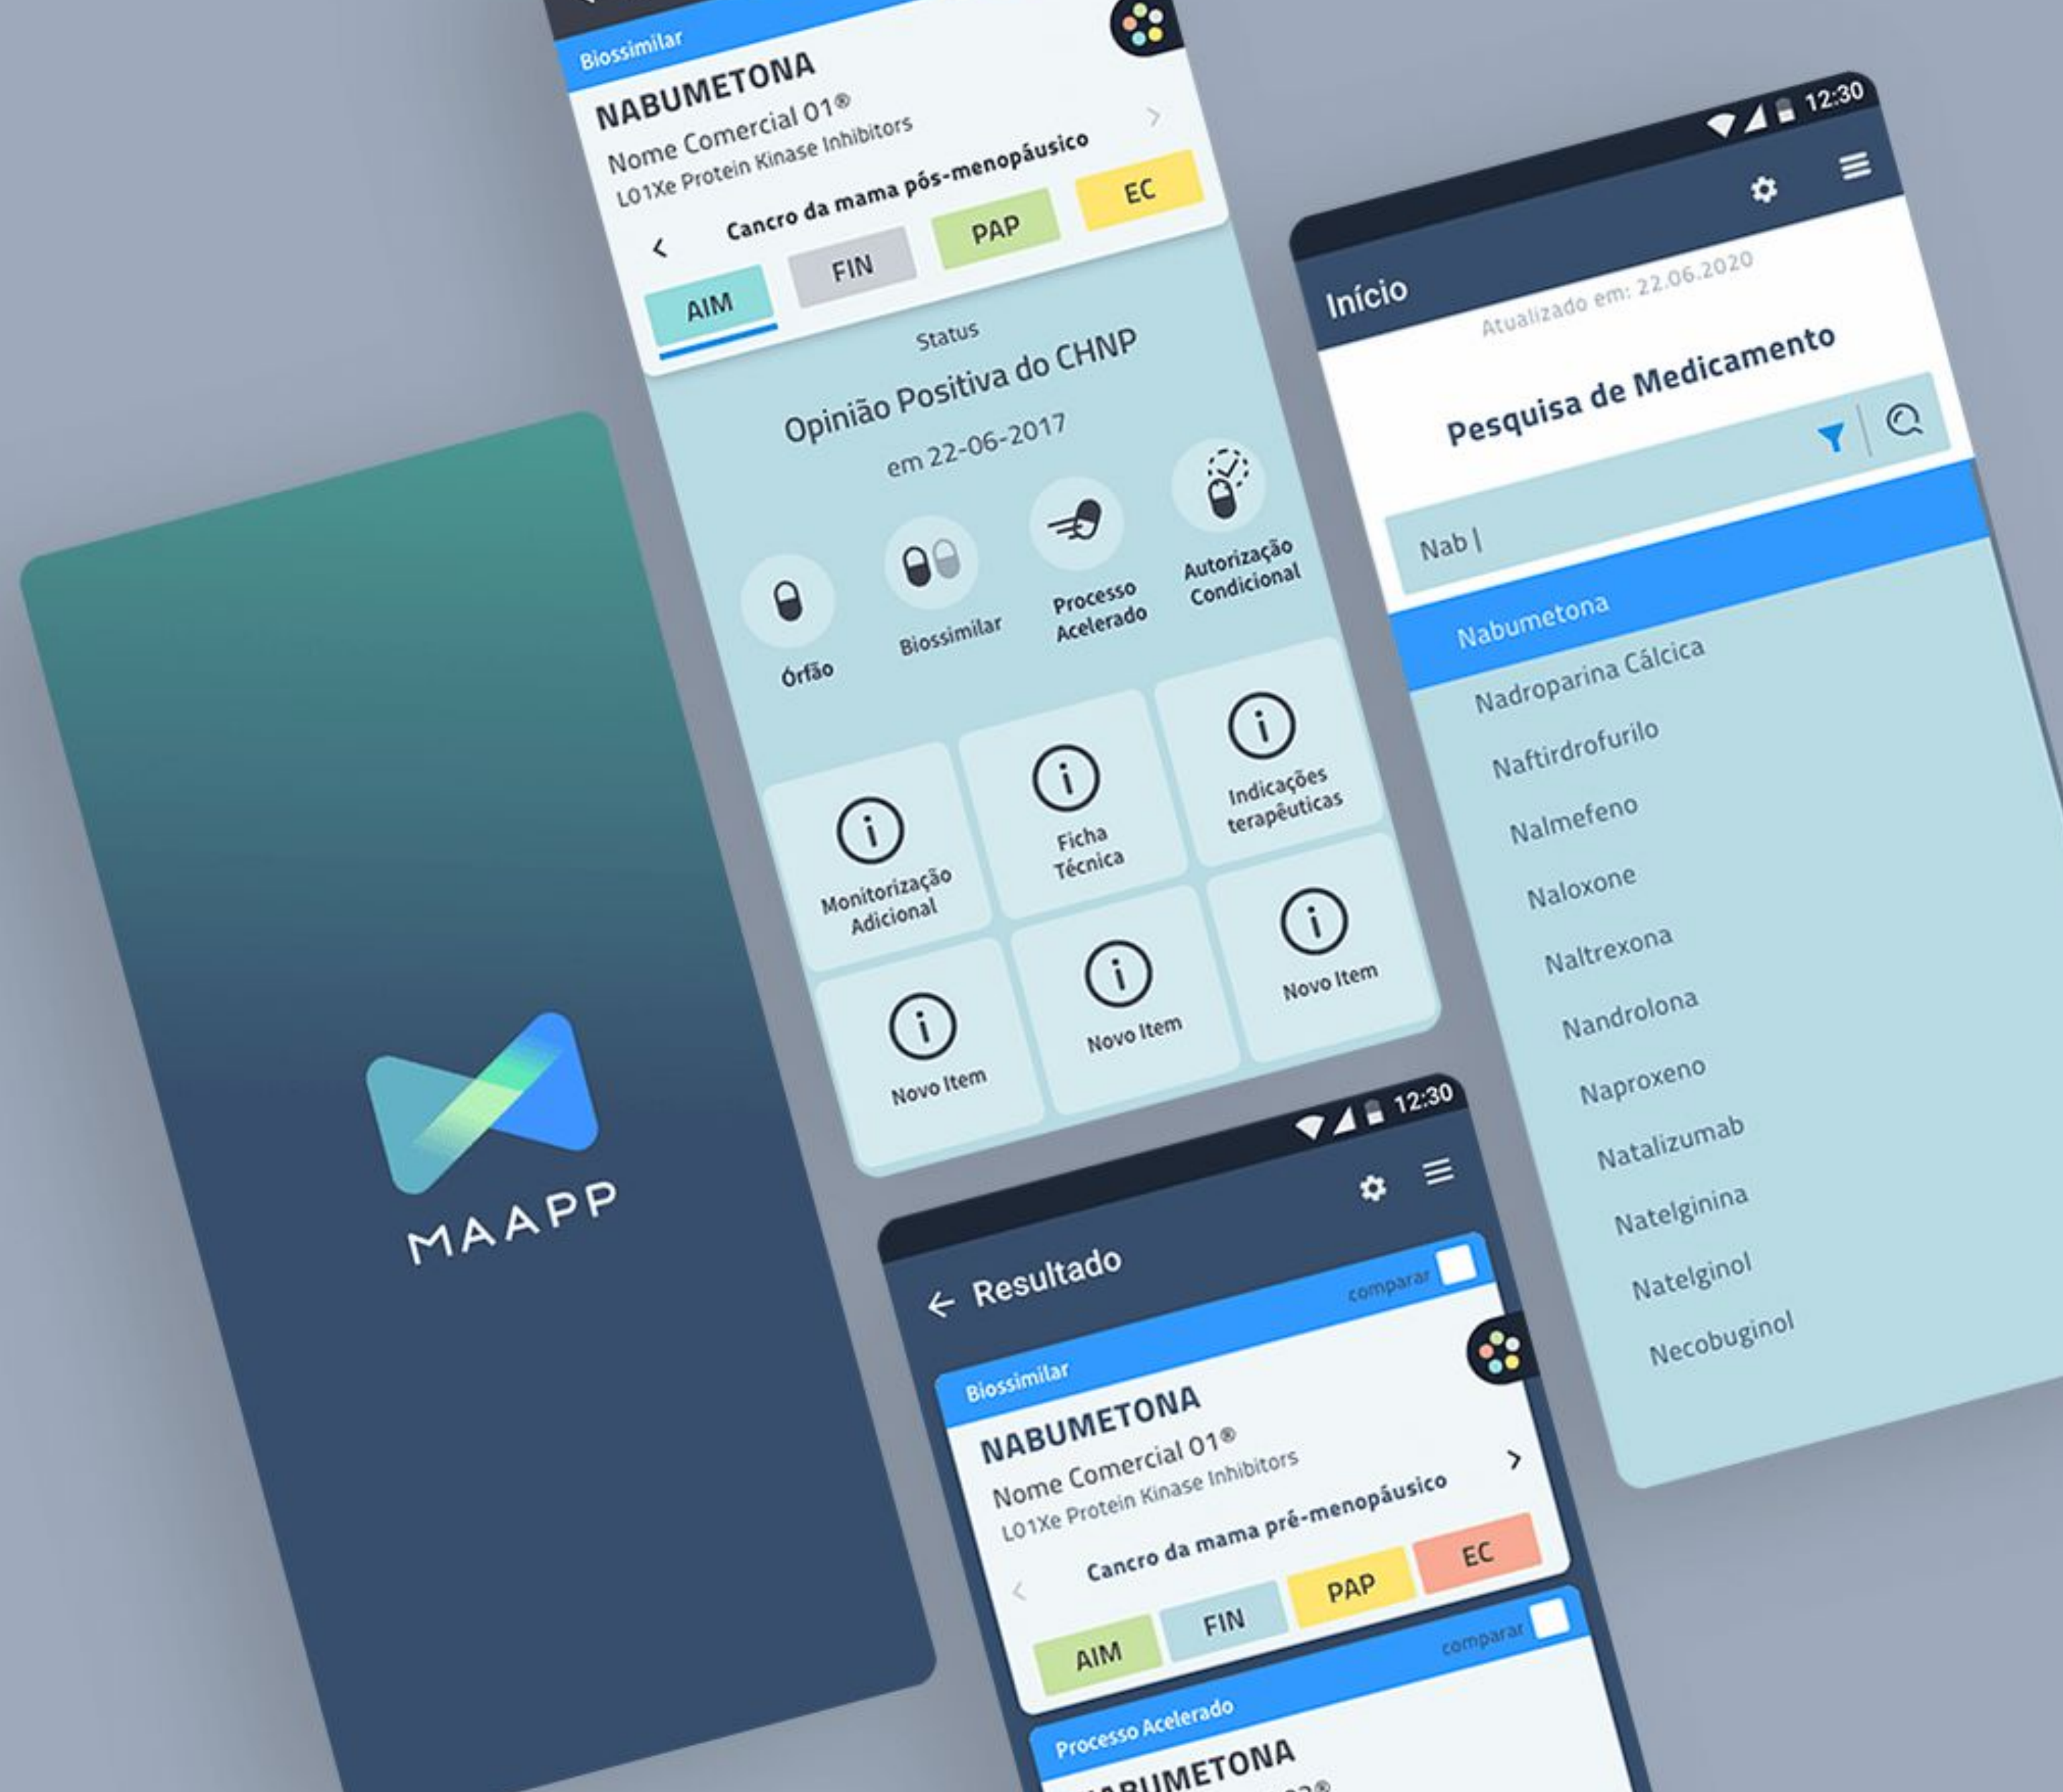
MAAPP

Biossimilar
NABUMETONA
Nome Comercial 01®
L01Xe Protein Kinase Inhibitors
Cancro da mama pós-menopáusico
AIM
FIN
PAP
EC
Status
Opinião Positiva do CHNP
em 22-06-2017
Órfão
Biossimilar
Processo Acelerado
Autorização Condicional
Monitorização Adicional
Ficha Técnica
Indicações terapêuticas
Novo Item
Novo Item
Novo Item

12:30
Início
Atualizado em: 22.06.2020
Pesquisa de Medicamento
Nab |
Nabumetona
Nadroparina Cálcica
Naftirdrofurilo
Nalmefeno
Naloxone
Naltrexona
Nandrolona
Naproxeno
Natalizumab
Natelginina
Natelginol
Necobuginol

12:30
← Resultado
comparar
Biossimilar
NABUMETONA
Nome Comercial 01®
L01Xe Protein Kinase Inhibitors
Cancro da mama pré-menopáusico
AIM
FIN
PAP
EC
comparar
Processo Acelerado
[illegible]BUMETONA